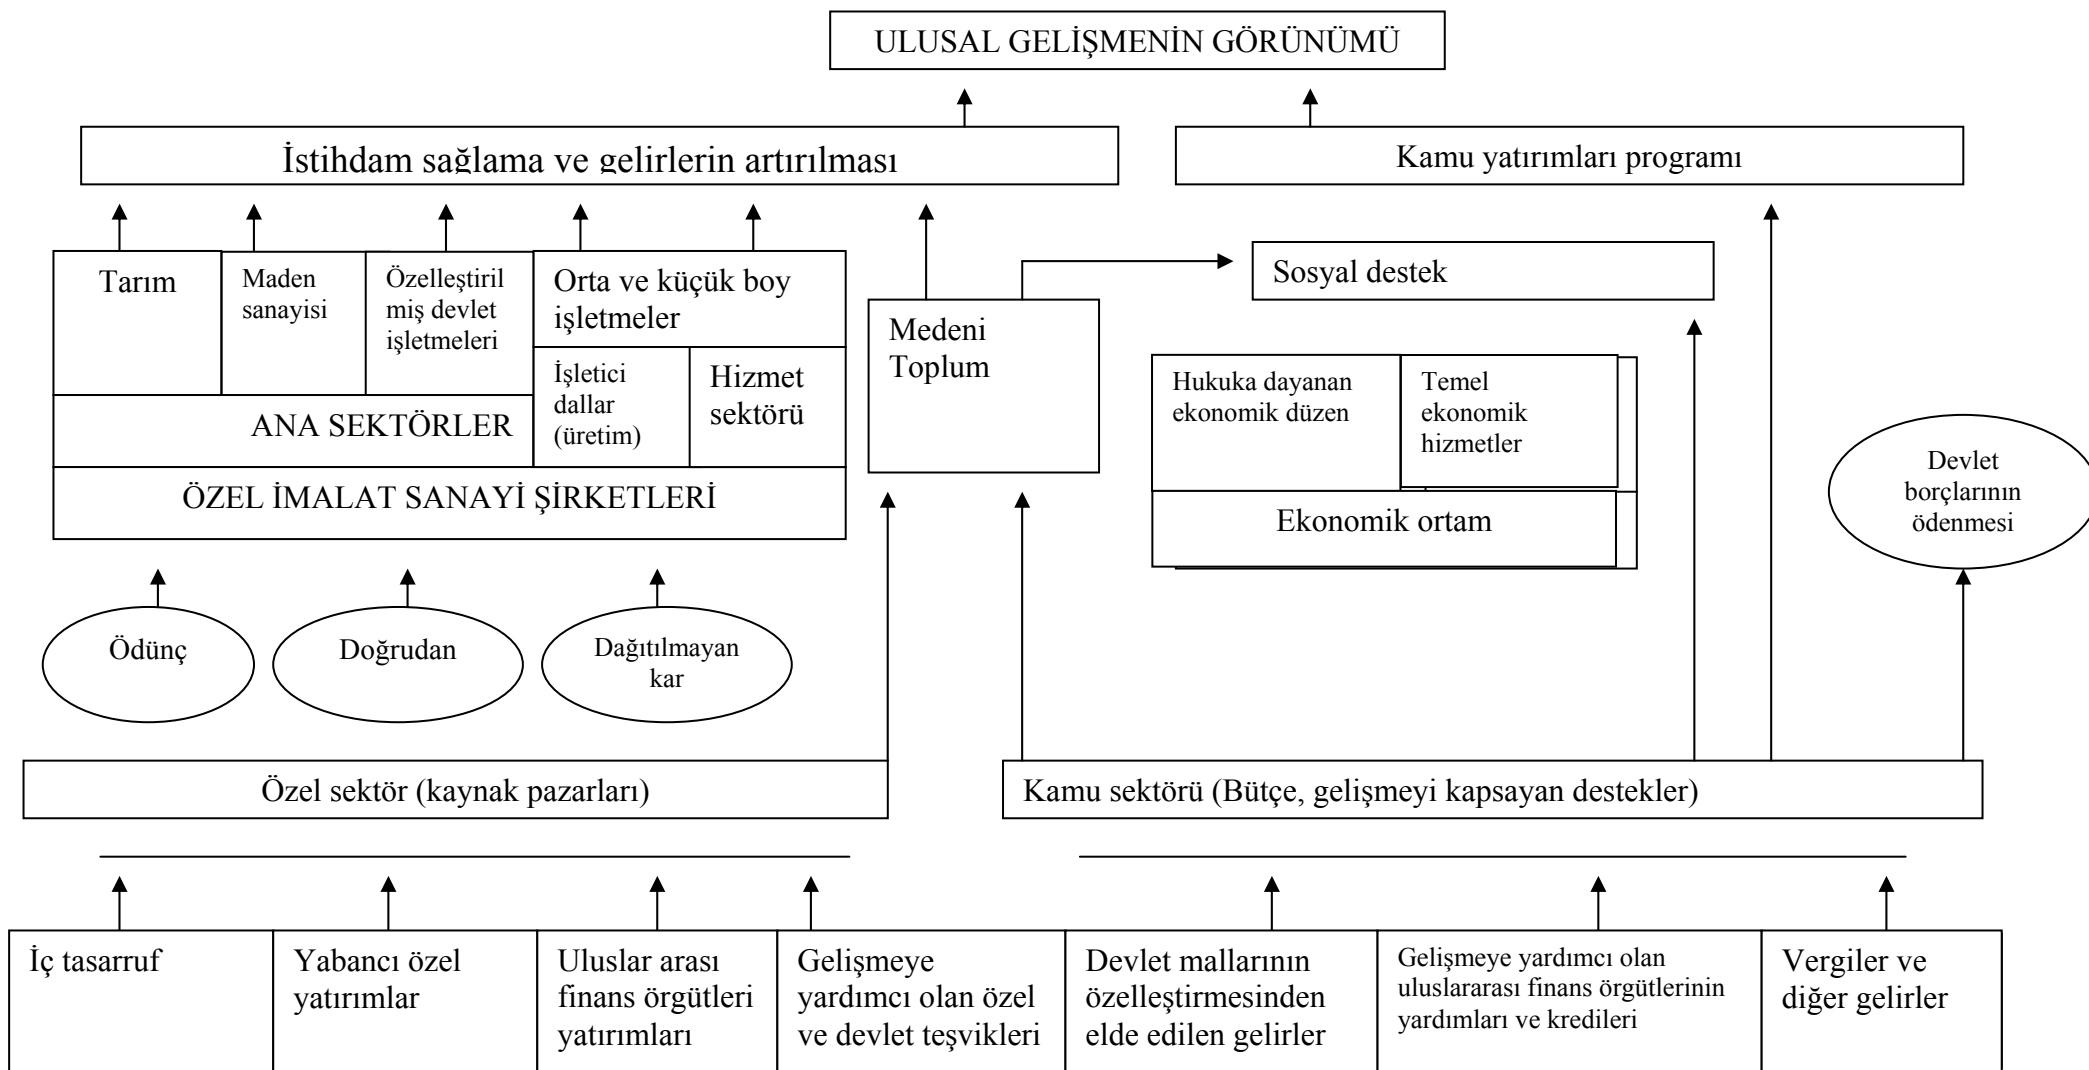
ULUSAL GELİŞMENİN GÖRÜNÜMÜ

İstihdam sağlama ve gelirlerin artırılması

Kamu yatırımları programı

Tarım

Maden sanayisi

Özelleştirilmiş devlet işletmeleri

Orta ve küçük boy işletmeler

İşletici dallar (üretim)

Hizmet sektörü

ANA SEKTÖRLER

ÖZEL İMALAT SANAYİ ŞİRKETLERİ

Medeni Toplum

Sosyal destek

Hukuka dayanan ekonomik düzen

Temel ekonomik hizmetler

Ekonomik ortam

Devlet borçlarının ödenmesi

Ödünç

Doğrudan

Dağıtılmayan kar

Özel sektör (kaynak pazarları)

Kamu sektörü (Bütçe, gelişmeyi kapsayan destekler)

İç tasarruf

Yabancı özel yatırımlar

Uluslar arası finans örgütleri yatırımları

Gelişmeye yardımcı olan özel ve devlet teşvikleri

Devlet mallarının özelleştirmesinden elde edilen gelirler

Gelişmeye yardımcı olan uluslararası finans örgütlerinin yardımları ve kredileri

Vergiler ve diğer gelirler